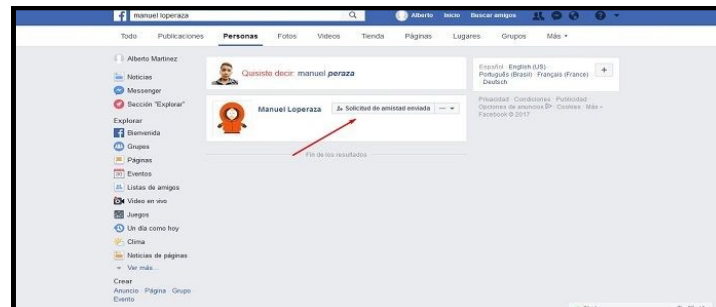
manuel loperaza

Alberto Inicio Buscar amigos

Todo Publicaciones Personas Fotos Videos Tienda Páginas Lugares Grupos Más ▾

Alberto Martinez

Noticias

Messenger

Sección "Explorar"

Explorar

Bienvenida

Grupos

Páginas

Eventos

Listas de amigos

Video en vivo

Juegos

Un día como hoy

Clima

Noticias de páginas

▾ Ver más...

Crear

Anuncio · Página · Grupo · Evento

Quisiste decir: manuel **peraza**

Manuel Loperaza

Solicitud de amistad enviada

Fin de los resultados

Español · English (US) · Português (Brasil) · Français (France) · Deutsch

+

Privacidad · Condiciones · Publicidad · Opciones de anuncios · Cookies · Más · Facebook © 2017